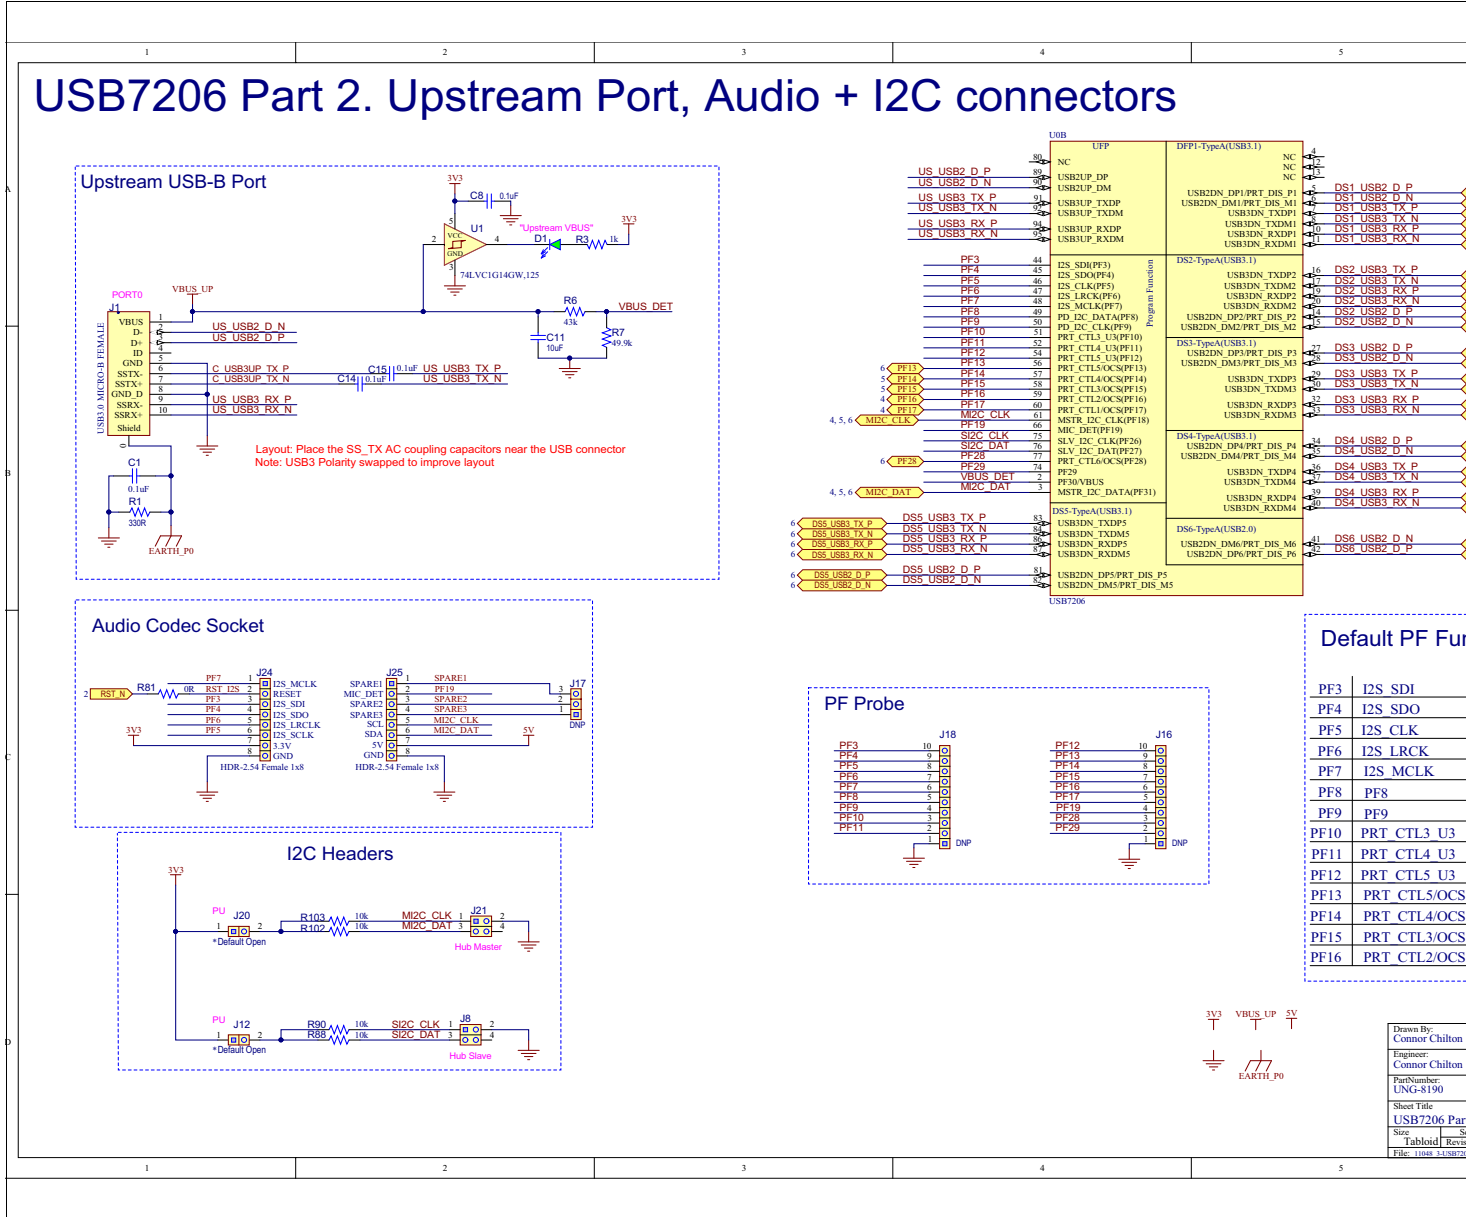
USB7206 Part 2. Upstream Port, Audio + I2C connectors

Upstream USB-B Port

3V3
C8 0.1uF
U1
VCC
GND
74LVC1G14GW,125
"Upstream VBUS"
D1
R3 1k
3V3
PORT0
VBUS_UP
J1
VBUS
D-
D+
ID
GND
SSTX-
SSTX+
GND_D
SSRX-
SSRX+
Shield
USB3.0 MICRO-B FEMALE
US_USB2_D_N
US_USB2_D_P
C_USB3UP_TX_P
C_USB3UP_TX_N
C15 0.1uF
C14 0.1uF
US_USB3_TX_P
US_USB3_TX_N
US_USB3_RX_P
US_USB3_RX_N
R6 43k
VBUS_DET
C11 10uF
R7 49.9k
C1 0.1uF
R1 330R
EARTH_P0
Layout: Place the SS_TX AC coupling capacitors near the USB connector
Note: USB3 Polarity swapped to improve layout

U0B
UFP
NC
USB2UP_DP
USB2UP_DM
USB3UP_TXDP
USB3UP_TXDM
USB3UP_RXDP
USB3UP_RXDM
US_USB2_D_P
US_USB2_D_N
US_USB3_TX_P
US_USB3_TX_N
US_USB3_RX_P
US_USB3_RX_N
DFP1-TypeA(USB3.1)
NC
NC
NC
USB2DN_DP1/PRT_DIS_P1
USB2DN_DM1/PRT_DIS_M1
USB3DN_TXDP1
USB3DN_TXDM1
USB3DN_RXDP1
USB3DN_RXDM1
DS1_USB2_D_P
DS1_USB2_D_N
DS1_USB3_TX_P
DS1_USB3_TX_N
DS1_USB3_RX_P
DS1_USB3_RX_N
PF3
PF4
PF5
PF6
PF7
PF8
PF9
PF10
PF11
PF12
PF13
PF14
PF15
PF16
PF17
MI2C_CLK
PF19
SI2C_CLK
SI2C_DAT
PF28
PF29
VBUS_DET
MI2C_DAT
I2S_SDI(PF3)
I2S_SDO(PF4)
I2S_CLK(PF5)
I2S_LRCK(PF6)
I2S_MCLK(PF7)
PD_I2C_DATA(PF8)
PD_I2C_CLK(PF9)
PRT_CTL3_U3(PF10)
PRT_CTL4_U3(PF11)
PRT_CTL5_U3(PF12)
PRT_CTL5/OCS(PF13)
PRT_CTL4/OCS(PF14)
PRT_CTL3/OCS(PF15)
PRT_CTL2/OCS(PF16)
PRT_CTL1/OCS(PF17)
MSTR_I2C_CLK(PF18)
MIC_DET(PF19)
SLV_I2C_CLK(PF26)
SLV_I2C_DAT(PF27)
PRT_CTL6/OCS(PF28)
PF29
PF30/VBUS
MSTR_I2C_DATA(PF31)
Program Function
DS2-TypeA(USB3.1)
USB3DN_TXDP2
USB3DN_TXDM2
USB3DN_RXDP2
USB3DN_RXDM2
USB2DN_DP2/PRT_DIS_P2
USB2DN_DM2/PRT_DIS_M2
DS2_USB3_TX_P
DS2_USB3_TX_N
DS2_USB3_RX_P
DS2_USB3_RX_N
DS2_USB2_D_P
DS2_USB2_D_N
DS3-TypeA(USB3.1)
USB2DN_DP3/PRT_DIS_P3
USB2DN_DM3/PRT_DIS_M3
USB3DN_TXDP3
USB3DN_TXDM3
USB3DN_RXDP3
USB3DN_RXDM3
DS3_USB2_D_P
DS3_USB2_D_N
DS3_USB3_TX_P
DS3_USB3_TX_N
DS3_USB3_RX_P
DS3_USB3_RX_N
DS4-TypeA(USB3.1)
USB2DN_DP4/PRT_DIS_P4
USB2DN_DM4/PRT_DIS_M4
USB3DN_TXDP4
USB3DN_TXDM4
USB3DN_RXDP4
USB3DN_RXDM4
DS4_USB2_D_P
DS4_USB2_D_N
DS4_USB3_TX_P
DS4_USB3_TX_N
DS4_USB3_RX_P
DS4_USB3_RX_N
DS5-TypeA(USB3.1)
USB3DN_TXDP5
USB3DN_TXDM5
USB3DN_RXDP5
USB3DN_RXDM5
USB2DN_DP5/PRT_DIS_P5
USB2DN_DM5/PRT_DIS_M5
DS5_USB3_TX_P
DS5_USB3_TX_N
DS5_USB3_RX_P
DS5_USB3_RX_N
DS5_USB2_D_P
DS5_USB2_D_N
DS6-TypeA(USB2.0)
USB2DN_DM6/PRT_DIS_M6
USB2DN_DP6/PRT_DIS_P6
DS6_USB2_D_N
DS6_USB2_D_P
USB7206

Audio Codec Socket

RST_N
R81 0R
PF7
RST_I2S
PF3
PF4
PF6
PF5
3V3
J24
I2S_MCLK
RESET
I2S_SDI
I2S_SDO
I2S_LRCLK
I2S_SCLK
3.3V
GND
HDR-2.54 Female 1x8
J25
SPARE1
MIC_DET
SPARE2
SPARE3
SCL
SDA
5V
GND
HDR-2.54 Female 1x8
SPARE1
PF19
SPARE2
SPARE3
MI2C_CLK
MI2C_DAT
5V
J17
DNP

PF Probe
J18
PF3
PF4
PF5
PF6
PF7
PF8
PF9
PF10
PF11
DNP
J16
PF12
PF13
PF14
PF15
PF16
PF17
PF19
PF28
PF29
DNP

I2C Headers
3V3
PU
J20
*Default Open
R103 10k
R102 10k
MI2C_CLK
MI2C_DAT
J21
Hub Master
PU
J12
*Default Open
R90 10k
R88 10k
SI2C_CLK
SI2C_DAT
J8
Hub Slave

Default PF Fu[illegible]
| PF3 | I2S_SDI |
| PF4 | I2S_SDO |
| PF5 | I2S_CLK |
| PF6 | I2S_LRCK |
| PF7 | I2S_MCLK |
| PF8 | PF8 |
| PF9 | PF9 |
| PF10 | PRT_CTL3_U3 |
| PF11 | PRT_CTL4_U3 |
| PF12 | PRT_CTL5_U3 |
| PF13 | PRT_CTL5/OCS |
| PF14 | PRT_CTL4/OCS |
| PF15 | PRT_CTL3/OCS |
| PF16 | PRT_CTL2/OCS |

3V3 VBUS_UP 5V
EARTH_P0
Drawn By: Connor Chilton
Engineer: Connor Chilton
PartNumber: UNG-8190
Sheet Title USB7206 Par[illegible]
Size Tabloid
File: 11048_3-USB72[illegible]
1 2 3 4 5
A B C D